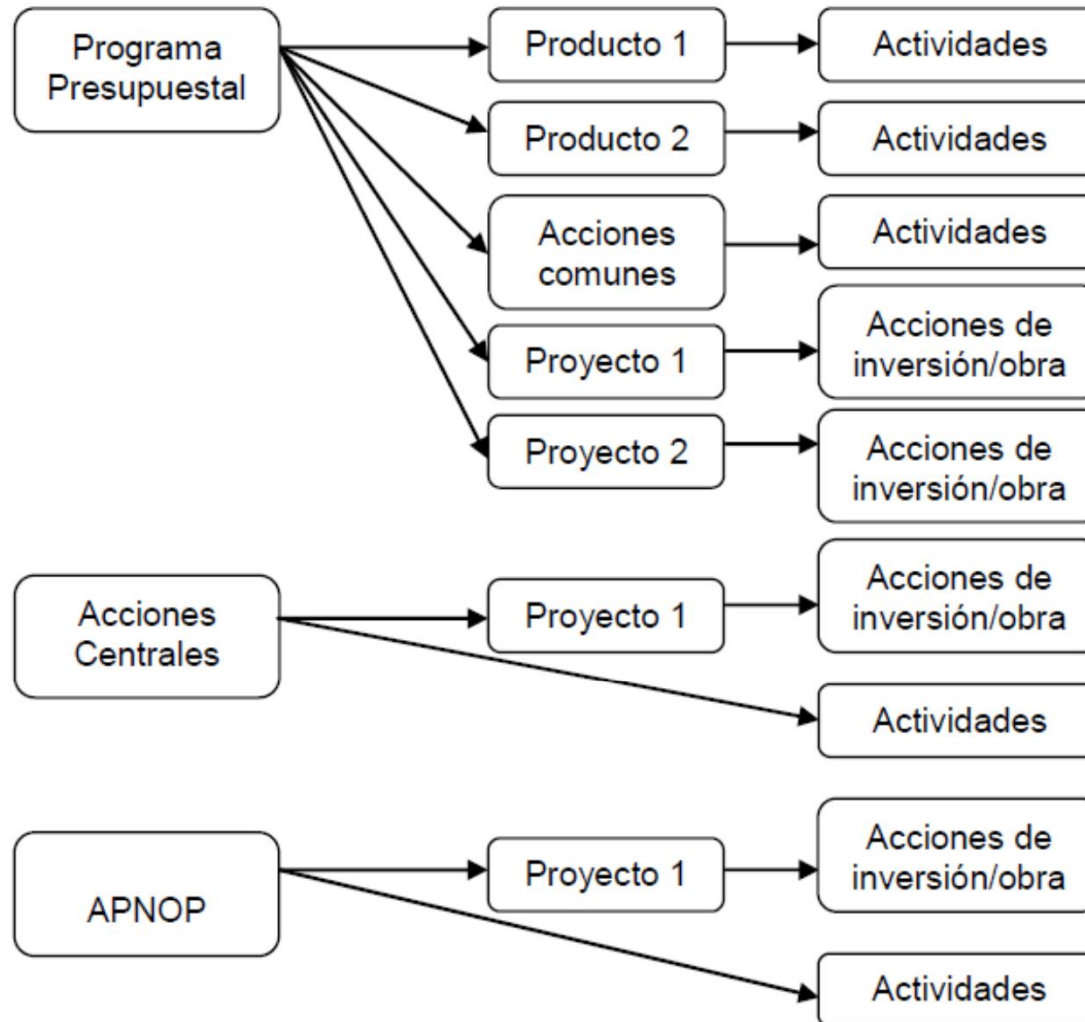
Programa Presupuestal

Producto 1

Actividades

Producto 2

Actividades

Acciones comunes

Actividades

Proyecto 1

Acciones de inversión/obra

Proyecto 2

Acciones de inversión/obra

Acciones Centrales

Proyecto 1

Acciones de inversión/obra

Actividades

APNOP

Proyecto 1

Acciones de inversión/obra

Actividades